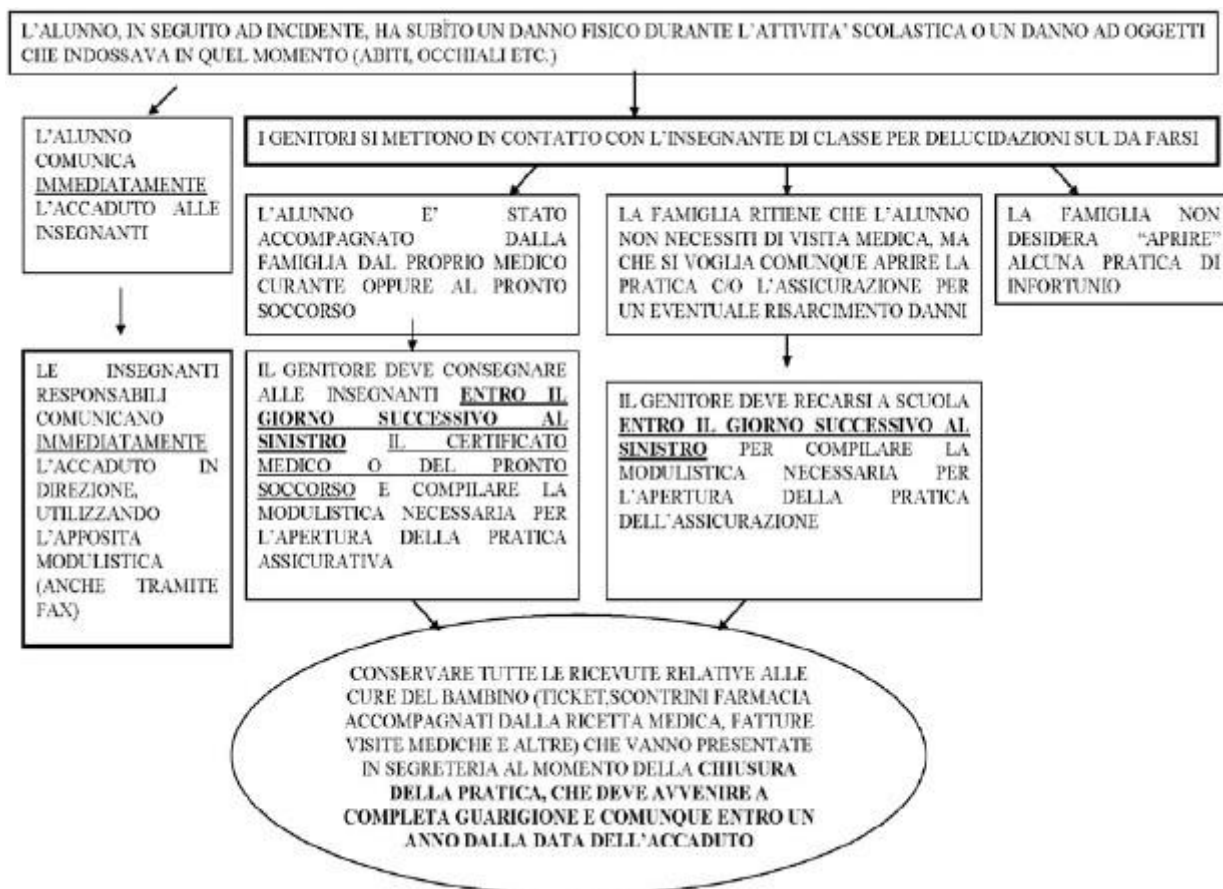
L'ALUNNO, IN SEGUITO AD INCIDENTE, HA SUBÌTO UN DANNO FISICO DURANTE L'ATTIVITA' SCOLASTICA O UN DANNO AD OGGETTI CHE INDOSSAVA IN QUEL MOMENTO (ABITI, OCCHIALI ETC.)

L'ALUNNO COMUNICA IMMEDIATAMENTE L'ACCADUTO ALLE INSEGNANTI

LE INSEGNANTI RESPONSABILI COMUNICANO IMMEDIATAMENTE L'ACCADUTO IN DIREZIONE, UTILIZZANDO L'APPOSITA MODULISTICA (ANCHE TRAMITE FAX)

I GENITORI SI METTONO IN CONTATTO CON L'INSEGNANTE DI CLASSE PER DELUCIDAZIONI SUL DA FARSI

L'ALUNNO E' STATO ACCOMPAGNATO DALLA FAMIGLIA DAL PROPRIO MEDICO CURANTE OPPURE AL PRONTO SOCCORSO

IL GENITORE DEVE CONSEGNARE ALLE INSEGNANTI ENTRO IL GIORNO SUCCESSIVO AL SINISTRO IL CERTIFICATO MEDICO O DEL PRONTO SOCCORSO E COMPILARE LA MODULISTICA NECESSARIA PER L'APERTURA DELLA PRATICA ASSICURATIVA

LA FAMIGLIA RITIENE CHE L'ALUNNO NON NECESSITI DI VISITA MEDICA, MA CHE SI VOGLIA COMUNQUE APRIRE LA PRATICA C/O L'ASSICURAZIONE PER UN EVENTUALE RISARCIMENTO DANNI

IL GENITORE DEVE RECARSI A SCUOLA ENTRO IL GIORNO SUCCESSIVO AL SINISTRO PER COMPILARE LA MODULISTICA NECESSARIA PER L'APERTURA DELLA PRATICA DELL'ASSICURAZIONE

LA FAMIGLIA NON DESIDERA "APRIRE" ALCUNA PRATICA DI INFORTUNIO

CONSERVARE TUTTE LE RICEVUTE RELATIVE ALLE CURE DEL BAMBINO (TICKET,SCONTRINI FARMACIA ACCOMPAGNATI DALLA RICETTA MEDICA, FATTURE VISITE MEDICHE E ALTRE) CHE VANNO PRESENTATE IN SEGRETERIA AL MOMENTO DELLA CHIUSURA DELLA PRATICA, CHE DEVE AVVENIRE A COMPLETA GUARIGIONE E COMUNQUE ENTRO UN ANNO DALLA DATA DELL'ACCADUTO